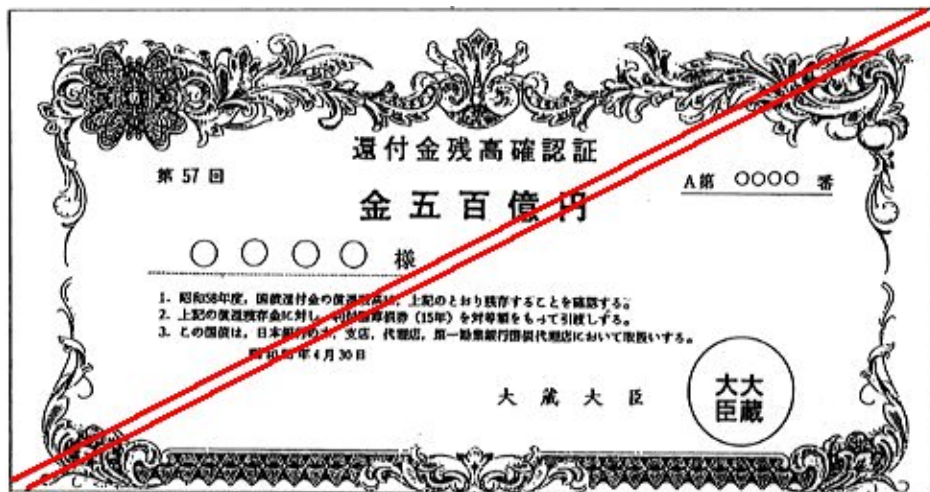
還付金残高確認証

第 57 回

A第 ○○○○ 番

金五百億円

○○○○ 様

1. 昭和58年度，国債還付金の償還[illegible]は，上記のとおり残存することを確認する。
2. 上記の償還残存金に対し，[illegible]利付国庫債券（15年）を対等額をもって引渡しする。
3. この国債は，日本銀行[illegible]，支店，代理店，第一勧業銀行国債代理店において取扱いする。

昭和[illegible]年4月30日

大蔵大臣

大蔵大臣